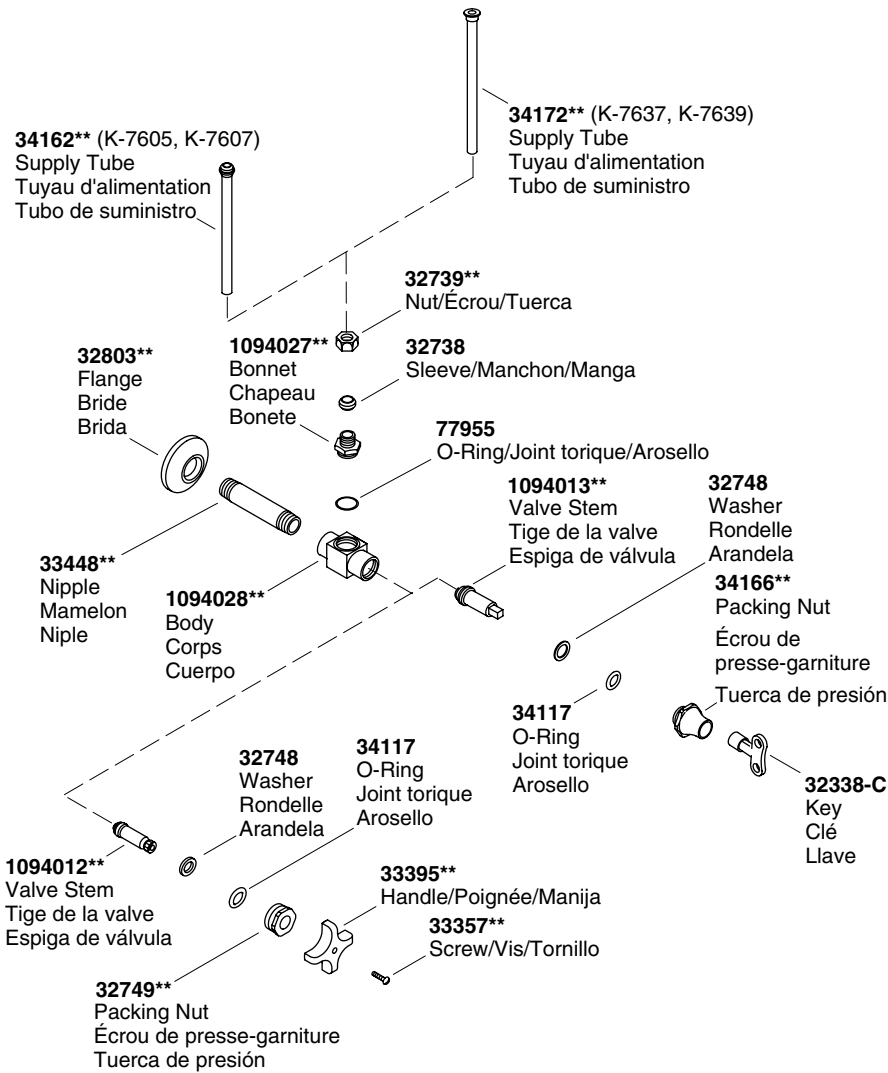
**34172**** (K-7637, K-7639)
Supply Tube
Tuyau d'alimentation
Tubo de suministro

**34162**** (K-7605, K-7607)
Supply Tube
Tuyau d'alimentation
Tubo de suministro

**32739****
Nut/Écrou/Tuerca

**1094027****
Bonnet
Chapeau
Bonete

**32803****
Flange
Bride
Brida

**32738**
Sleeve/Manchon/Manga

**77955**
O-Ring/Joint torique/Arosello

**1094013****
Valve Stem
Tige de la valve
Espiga de válvula

**32748**
Washer
Rondelle
Arandela

**33448****
Nipple
Mamelon
Niple

**1094028****
Body
Corps
Cuerpo

**34166****
Packing Nut
Écrou de presse-garniture
Tuerca de presión

**34117**
O-Ring
Joint torique
Arosello

**32338-C**
Key
Clé
Llave

**32748**
Washer
Rondelle
Arandela

**34117**
O-Ring
Joint torique
Arosello

**1094012****
Valve Stem
Tige de la valve
Espiga de válvula

**33395****
Handle/Poignée/Manija

**33357****
Screw/Vis/Tornillo

**32749****
Packing Nut
Écrou de presse-garniture
Tuerca de presión